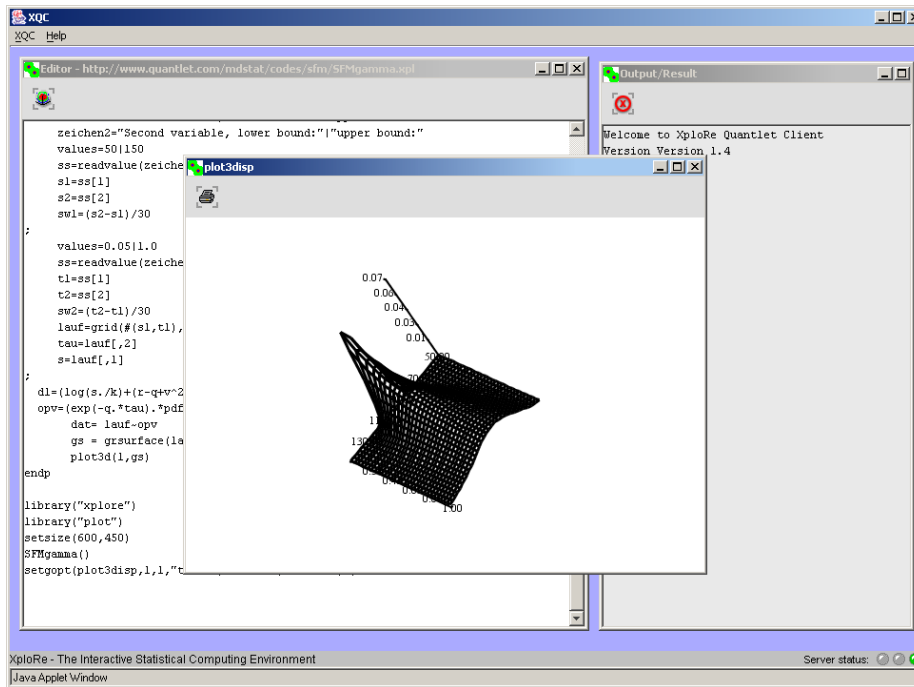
XQC
XQC Help

Editor - http://www.quantlet.com/mdstat/codes/sfm/SFMgamma.xpl

zeichen2="Second variable, lower bound:"|"upper bound:"
values=50|150
ss=readvalue(zeiche
s1=ss[1]
s2=ss[2]
sw1=(s2-s1)/30
;
values=0.05|1.0
ss=readvalue(zeiche
t1=ss[1]
t2=ss[2]
sw2=(t2-t1)/30
lauf=grid(#(s1,t1),
tau=lauf[,2]
s=lauf[,1]
;
dl=(log(s./k)+(r-q+v^2
opv=(exp(-q.*tau).*pdf
dat= lauf~opv
gs = grsurface(la
plot3d(1,gs)
endp

library("xplore")
library("plot")
setsize(600,450)
SFMgamma()
setgopt(plot3disp,1,1,"t

plot3disp

0.07
0.06
0.04
0.03
0.01
50.00
70
11
130
0.
0.
1.00

Output/Result

Welcome to XploRe Quantlet Client
Version Version 1.4

XploRe - The Interactive Statistical Computing Environment
Server status:
Java Applet Window